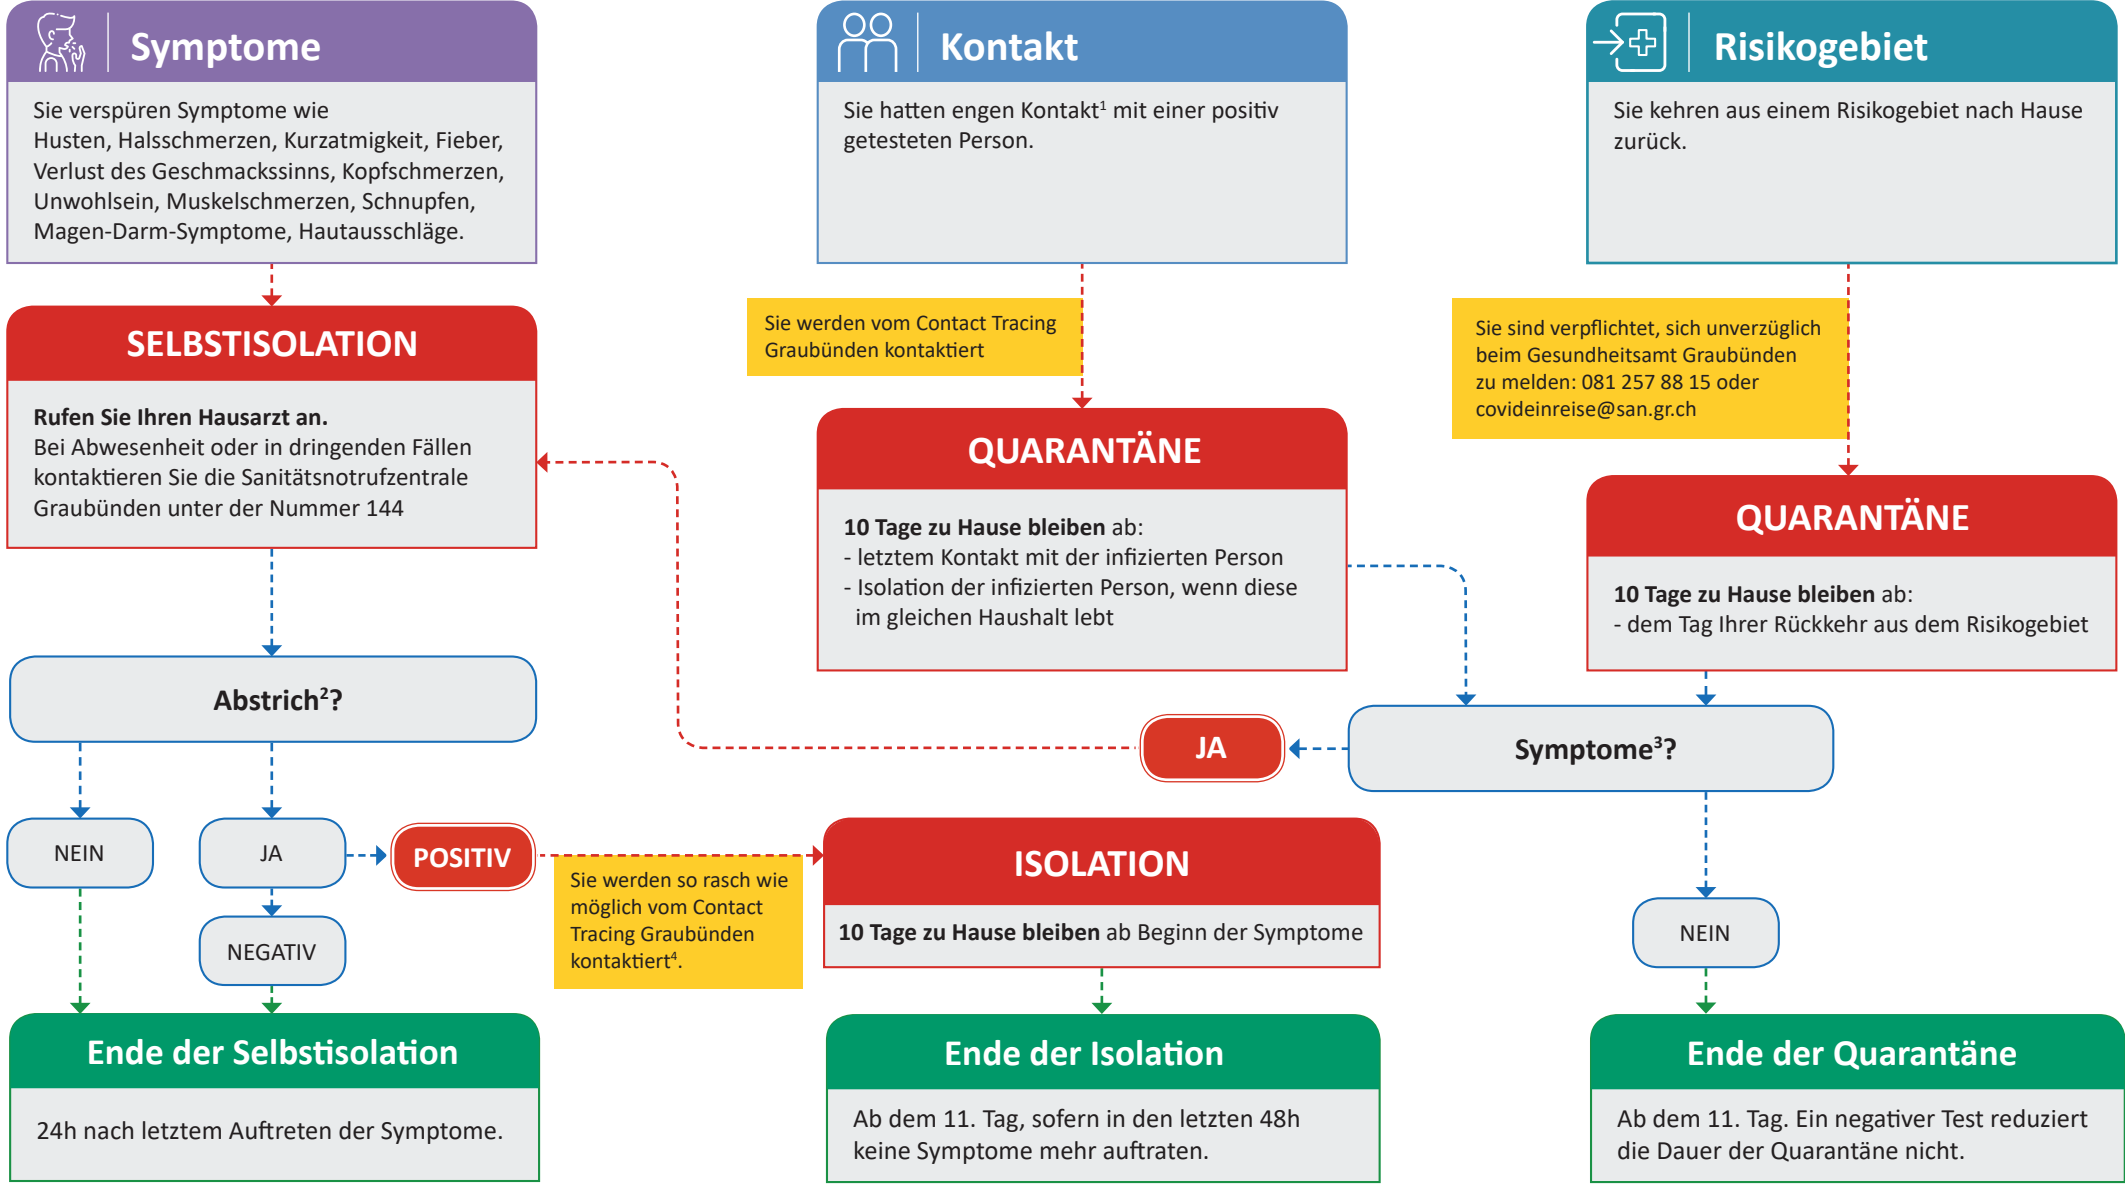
Symptome

Sie verspüren Symptome wie Husten, Halsschmerzen, Kurzatmigkeit, Fieber, Verlust des Geschmackssinns, Kopfschmerzen, Unwohlsein, Muskelschmerzen, Schnupfen, Magen-Darm-Symptome, Hautausschläge.

Kontakt

Sie hatten engen Kontakt$^1$ mit einer positiv getesteten Person.

Risikogebiet

Sie kehren aus einem Risikogebiet nach Hause zurück.

SELBSTISOLATION

**Rufen Sie Ihren Hausarzt an.**
Bei Abwesenheit oder in dringenden Fällen kontaktieren Sie die Sanitätsnotrufzentrale Graubünden unter der Nummer 144

Sie werden vom Contact Tracing Graubünden kontaktiert

QUARANTÄNE

**10 Tage zu Hause bleiben** ab:
- letztem Kontakt mit der infizierten Person
- Isolation der infizierten Person, wenn diese im gleichen Haushalt lebt

Sie sind verpflichtet, sich unverzüglich beim Gesundheitsamt Graubünden zu melden: 081 257 88 15 oder covideinreise@san.gr.ch

QUARANTÄNE

**10 Tage zu Hause bleiben** ab:
- dem Tag Ihrer Rückkehr aus dem Risikogebiet

Abstrich$^2$?

JA

Symptome$^3$?

NEIN

JA

POSITIV

NEGATIV

Sie werden so rasch wie möglich vom Contact Tracing Graubünden kontaktiert$^4$.

ISOLATION

**10 Tage zu Hause bleiben** ab Beginn der Symptome

NEIN

Ende der Selbstisolation

24h nach letztem Auftreten der Symptome.

Ende der Isolation

Ab dem 11. Tag, sofern in den letzten 48h keine Symptome mehr auftraten.

Ende der Quarantäne

Ab dem 11. Tag. Ein negativer Test reduziert die Dauer der Quarantäne nicht.